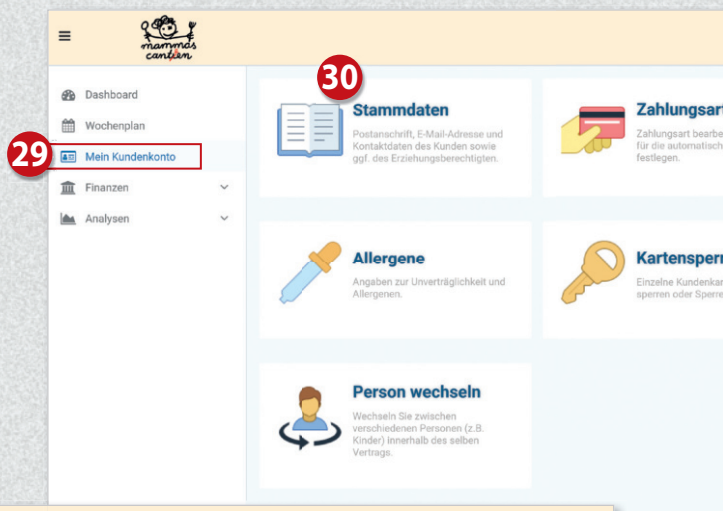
≡

mammas cantien

Dashboard

Wochenplan

29

Mein Kundenkonto

Finanzen

Analysen

30

Stammdaten

Postanschrift, E-Mail-Adresse und Kontaktdaten des Kunden sowie ggf. des Erziehungsberechtigten.

Zahlungsart

Zahlungsart bearbe für die automatisch festlegen.

Allergene

Angaben zur Unverträglichkeit und Allergenen.

Kartensperr

Einzelne Kundenkar sperren oder Sperre

Person wechseln

Wechseln Sie zwischen verschiedenen Personen (z.B. Kinder) innerhalb des selben Vertrags.